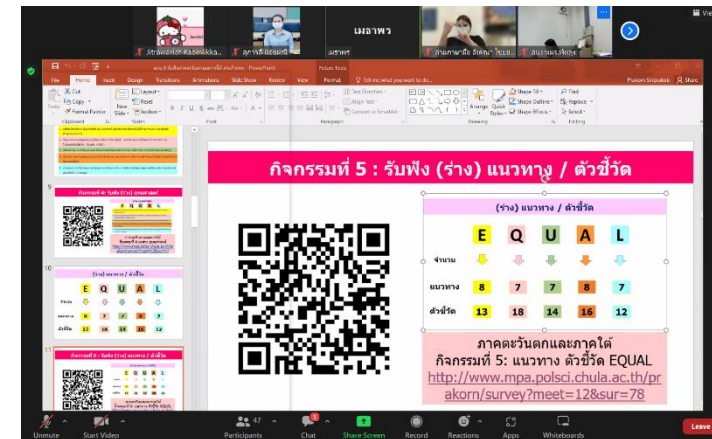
เมธาพร

Vie

File Home Insert Design Transitions Animations Slide Show Review View Format Tell me what you want to do... Punsom Siripuduk Share

Cut Copy Format Painter Paste New Slide Layout Reset Section Clipboard Slides Font Paragraph Drawing Editing Find Replace Select Arrange Quick Styles Shape Fill Shape Outline Shape Effects Text Direction Align Text Convert to SmartArt

9

10

11

กิจกรรมที่ 5 : รับฟัง (ร่าง) แนวทาง / ตัวชี้วัด

(ร่าง) แนวทาง / ตัวชี้วัด

| | E | Q | U | A | L |
|---|---|---|---|---|---|
| จำนวน | | | | | |
| แนวทาง | 8 | 7 | 7 | 8 | 7 |
| ตัวชี้วัด | 13 | 18 | 14 | 16 | 12 |

ภาคตะวันตกและภาคใต้
กิจกรรมที่ 5: แนวทาง ตัวชี้วัด EQUAL
http://www.mpa.polsci.chula.ac.th/prakorn/survey?meet=12&sur=78

Unmute Start Video 47 Participants Chat Share Screen Record Reactions Apps Whiteboards Leave